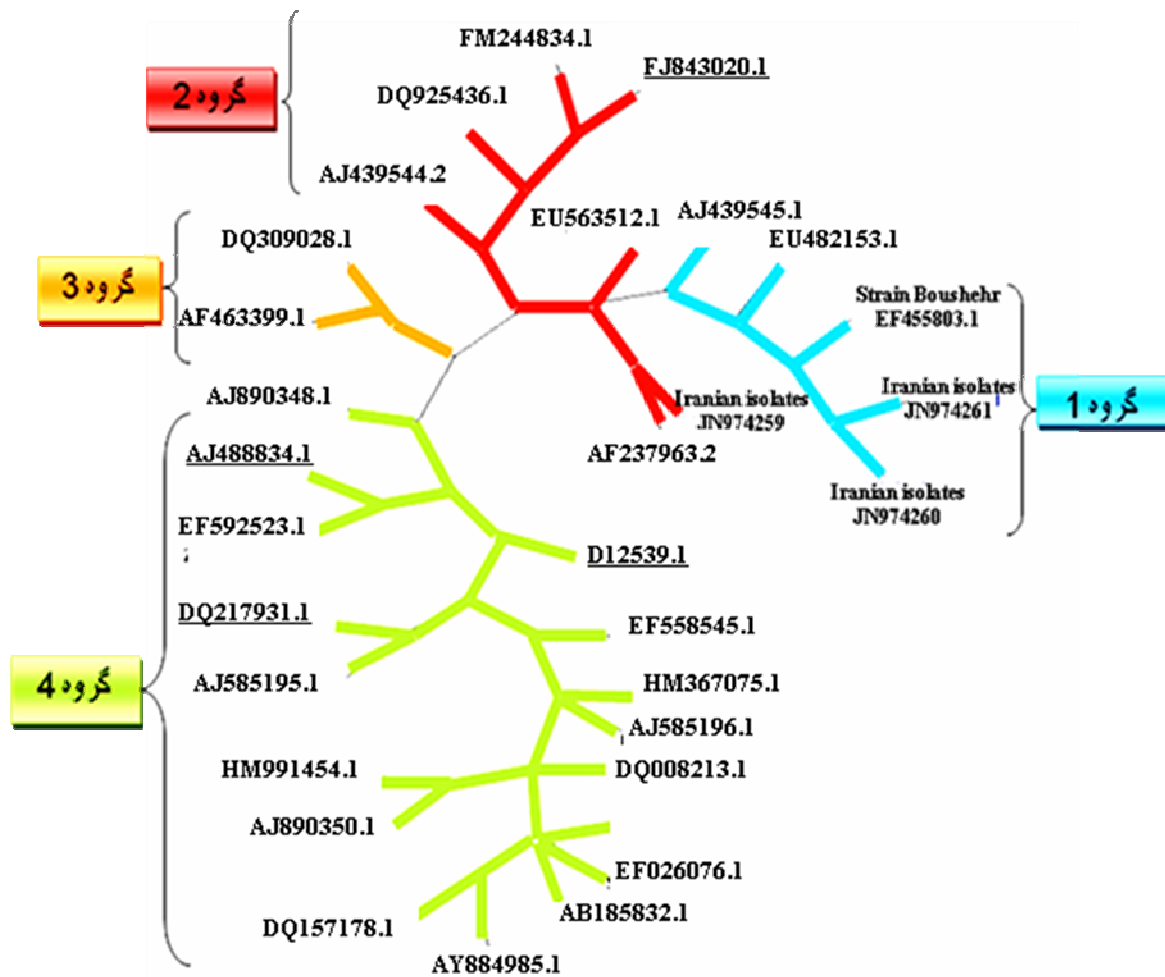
FM244834.1
FJ843020.1
گروه 2
DQ925436.1
AJ439544.2
EU563512.1
AJ439545.1
EU482153.1
DQ309028.1
گروه 3
AF463399.1
Strain Boushehr
EF455803.1
Iranian isolates
JN974261
گروه 1
AJ890348.1
Iranian isolates
JN974259
AF237963.2
AJ488834.1
Iranian isolates
JN974260
EF592523.1
D12539.1
DQ217931.1
EF558545.1
گروه 4
AJ585195.1
HM367075.1
AJ585196.1
HM991454.1
DQ008213.1
AJ890350.1
EF026076.1
AB185832.1
DQ157178.1
AY884985.1